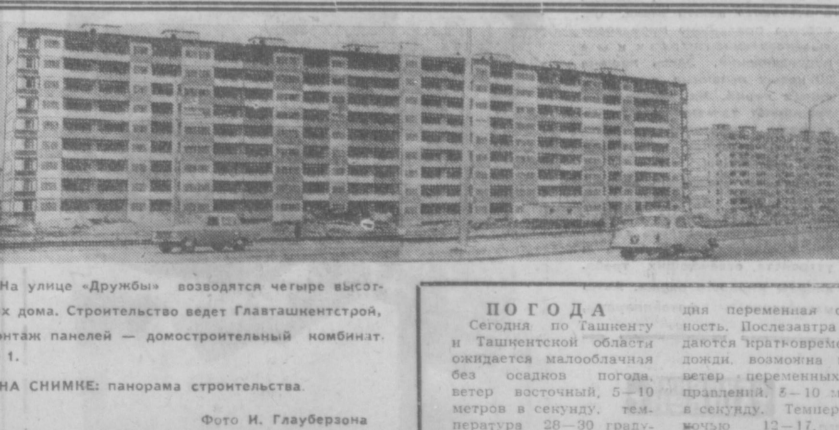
На улице «Дружбы» возводятся четыре высот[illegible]х дома. Строительство ведет Главташкентстрой, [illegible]онтаж панелей — домостроительный комбинат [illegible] 1.

НА СНИМКЕ: панорама строительства.

Фото И. Глауберзона

ПОГОДА

Сегодня по Ташкенту и Ташкентской области ожидается малооблачная без осадков погода, ветер восточный, 5—10 метров в секунду, температура 28—30 граду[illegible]

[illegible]дня переменная о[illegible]ность. Послезавтра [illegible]даются кратковреме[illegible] дожди, возможна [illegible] ветер переменных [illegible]правлений, 5—10 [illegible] в секунду. Темпера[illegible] ночью 12—17 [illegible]